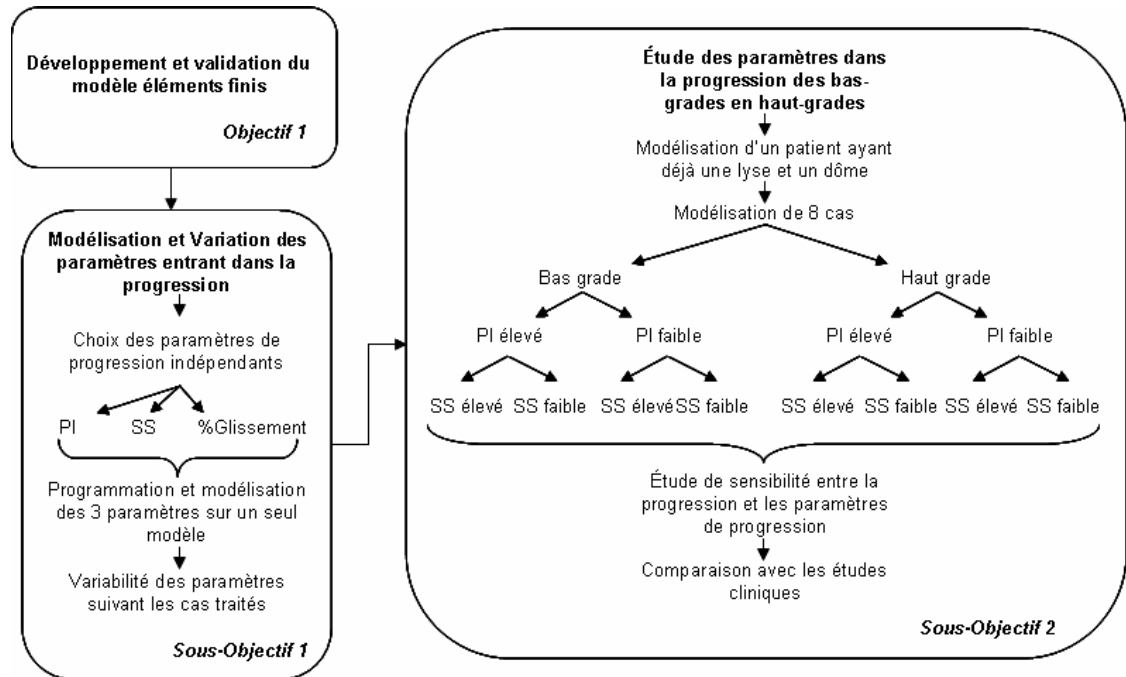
**Développement et validation du modèle éléments finis**

*Objectif 1*

**Modélisation et Variation des paramètres entrant dans la progression**

Choix des paramètres de progression indépendants

PI SS %Glissement

Programmation et modélisation des 3 paramètres sur un seul modèle

Variabilité des paramètres suivant les cas traités

*Sous-Objectif 1*

**Étude des paramètres dans la progression des bas-grades en haut-grades**

Modélisation d'un patient ayant déjà une lyse et un dôme

Modélisation de 8 cas

Bas grade

Haut grade

PI élevé

PI faible

PI élevé

PI faible

SS élevé SS faible SS élevéSS faible SS élevé SS faible SS élevé SS faible

Étude de sensibilité entre la progression et les paramètres de progression

Comparaison avec les études cliniques

*Sous-Objectif 2*